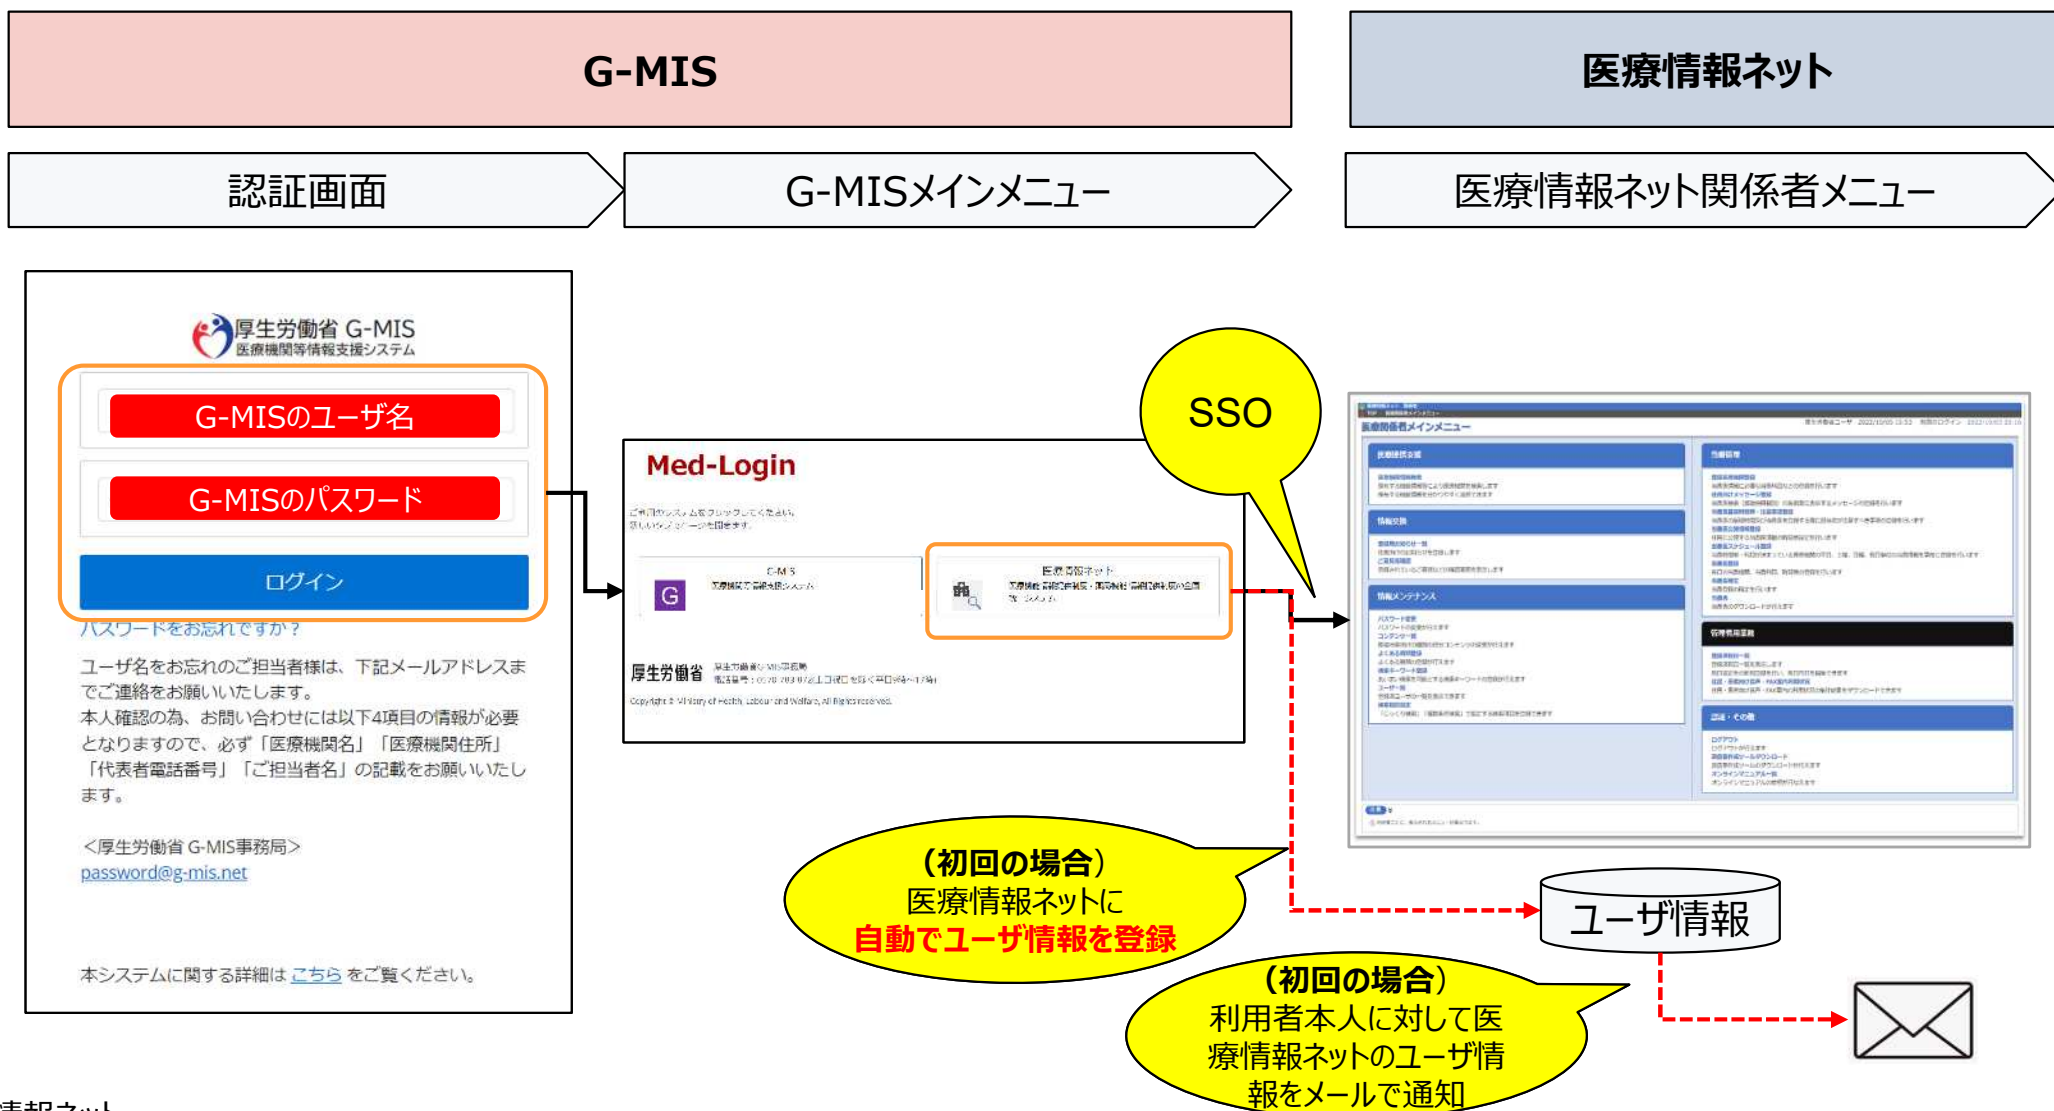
G-MIS

医療情報ネット

認証画面

G-MISメインメニュー

医療情報ネット関係者メニュー

厚生労働省 G-MIS
医療機関等情報支援システム

G-MISのユーザ名

G-MISのパスワード

ログイン

パスワードをお忘れですか？

ユーザ名をお忘れのご担当者様は、下記メールアドレスまでご連絡をお願いいたします。
本人確認の為、お問い合わせには以下4項目の情報が必要となりますので、必ず「医療機関名」「医療機関住所」「代表者電話番号」「ご担当者名」の記載をお願いいたします。

<厚生労働省 G-MIS事務局>
password@g-mis.net

本システムに関する詳細は こちら をご覧ください。

Med-Login

G-MIS

医療情報ネット

厚生労働省

SSO

医療関係者メインメニュー

（初回の場合）
医療情報ネットに
自動でユーザ情報を登録

ユーザ情報

（初回の場合）
利用者本人に対して医療情報ネットのユーザ情報をメールで通知

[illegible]情報ネット